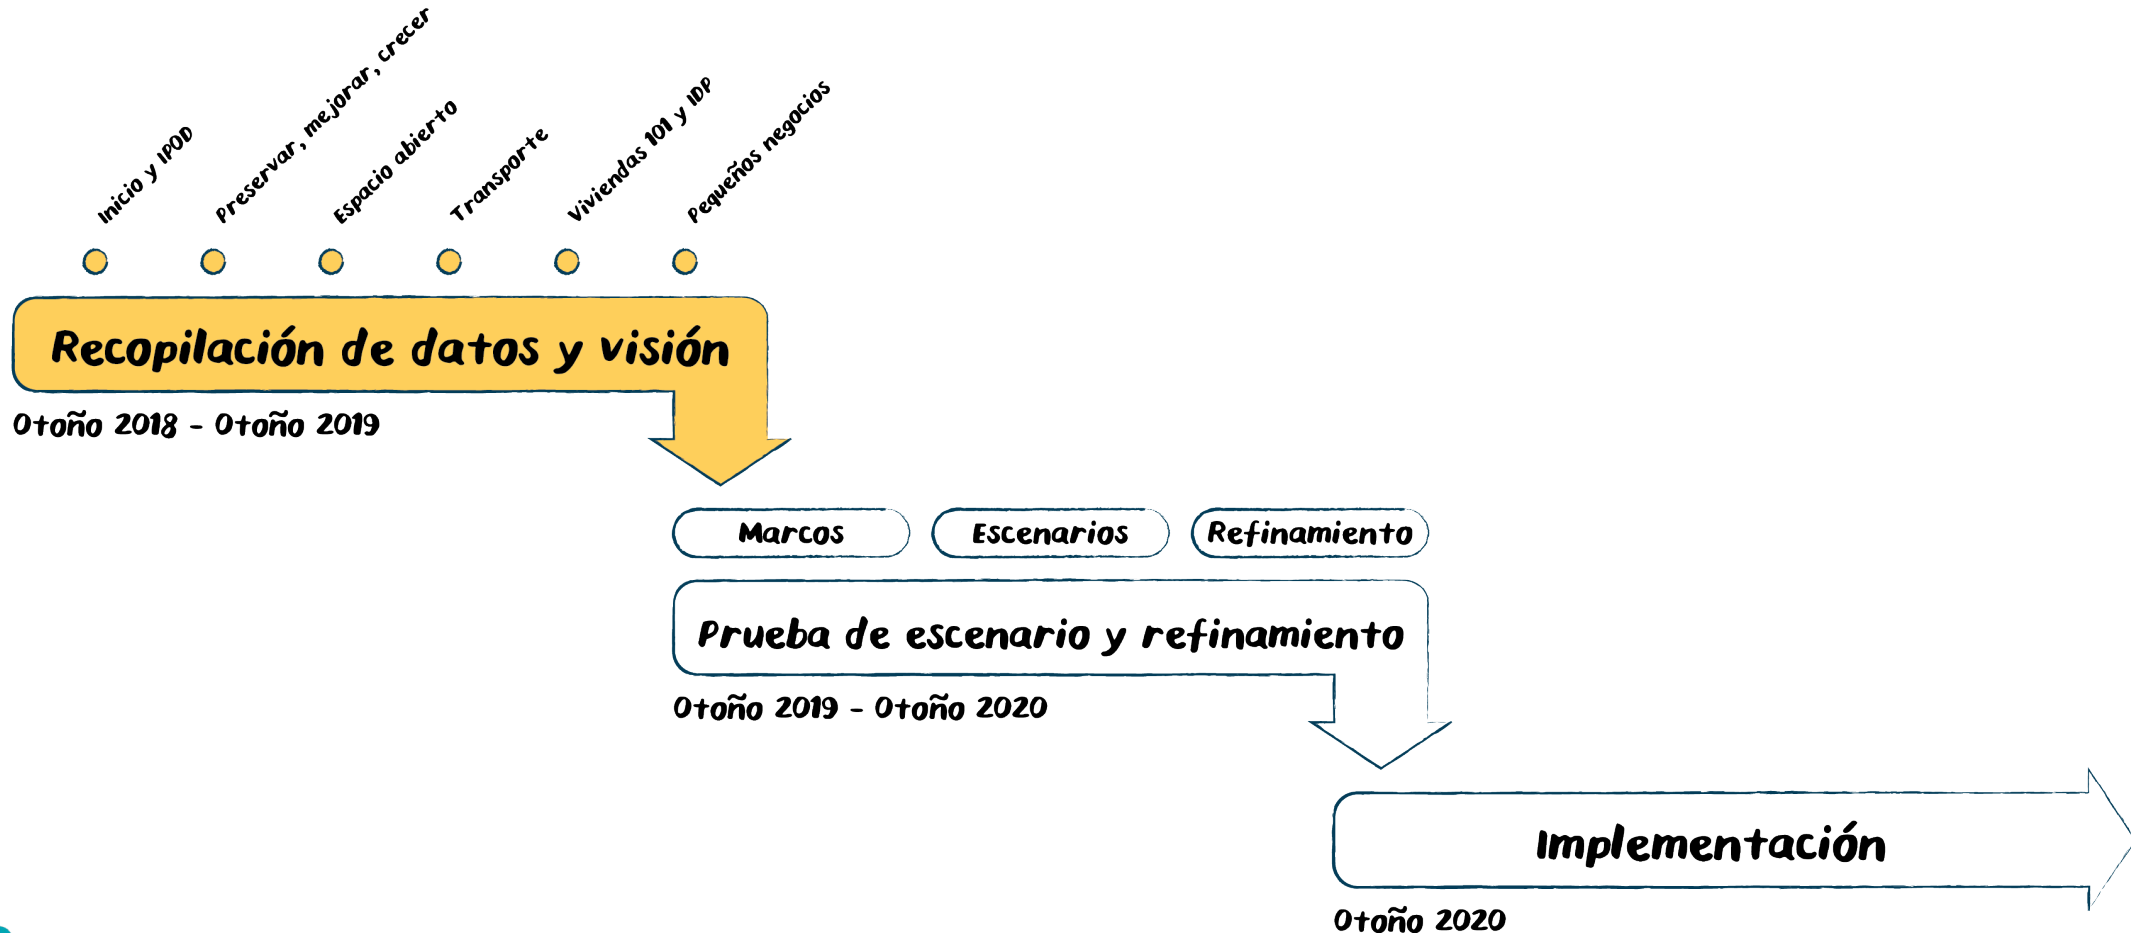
Inicio y IPOD

Preservar, mejorar, crecer

Espacio abierto

Transporte

Viviendas 101 y IDP

Pequeños negocios

Recopilación de datos y visión

Otoño 2018 - Otoño 2019

Marcos

Escenarios

Refinamiento

Prueba de escenario y refinamiento

Otoño 2019 - Otoño 2020

Implementación

Otoño 2020